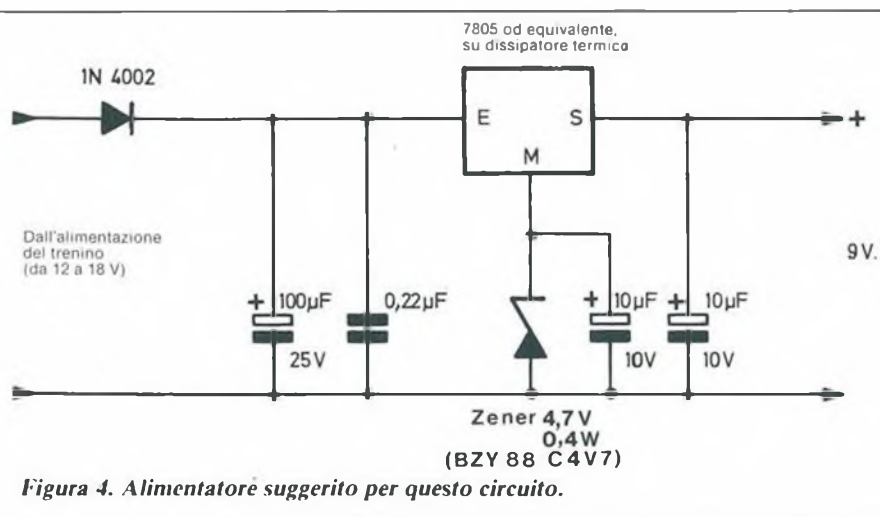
7805 od equivalente, su dissipatore termica

1N 4002

E

S

M

+

Dall'alimentazione del trenino (da 12 a 18 V)

9V.

+ 100µF

25V

0,22µF

+ 10µF

10V

+ 10µF

10V

Zener 4,7V 0,4W (BZY 88 C4V7)

Figura 4. Alimentatore suggerito per questo circuito.